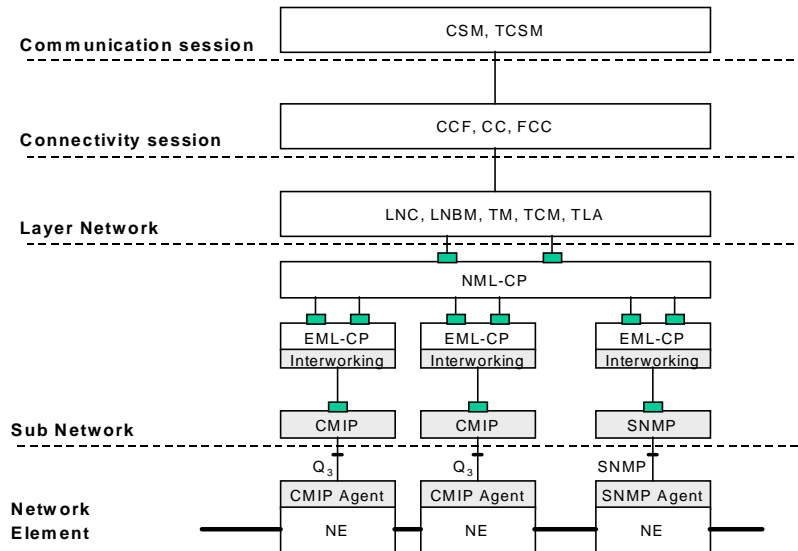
Communication session

CSM, TCSM

Connectivity session

CCF, CC, FCC

Layer Network

LNC, LNBM, TM, TCM, TLA

NML-CP

EML-CP
Interworking

EML-CP
Interworking

EML-CP
Interworking

Sub Network

CMIP

CMIP

SNMP

$Q_3$

$Q_3$

SNMP

Network Element

CMIP Agent
NE

CMIP Agent
NE

SNMP Agent
NE